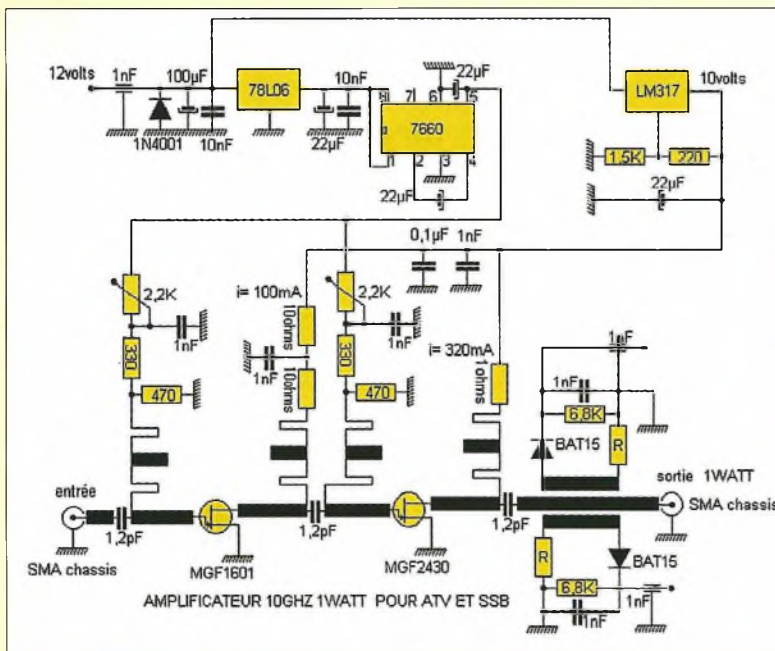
12volts
1nF
100µF
1N4001
10nF
78L06
10nF
22µF
8
7
6
5
22µF
7660
1
2
3
4
22µF
LM317
10volts
1,5K
220
22µF
0,1µF
1nF
2,2K
1nF
330
470
i= 100mA
10ohms
1nF
10ohms
2,2K
1nF
330
470
i= 320mA
10ohms
1µF
1nF
6,8K
BAT15
R
entrée
1,2pF
SMA chassis
MGF1601
1,2pF
MGF2430
1,2pF
sortie 1WATT
SMA chassis
R
BAT15
6,8K
1nF
1nF
AMPLIFICATEUR 10GHZ 1WATT POUR ATV ET SSB